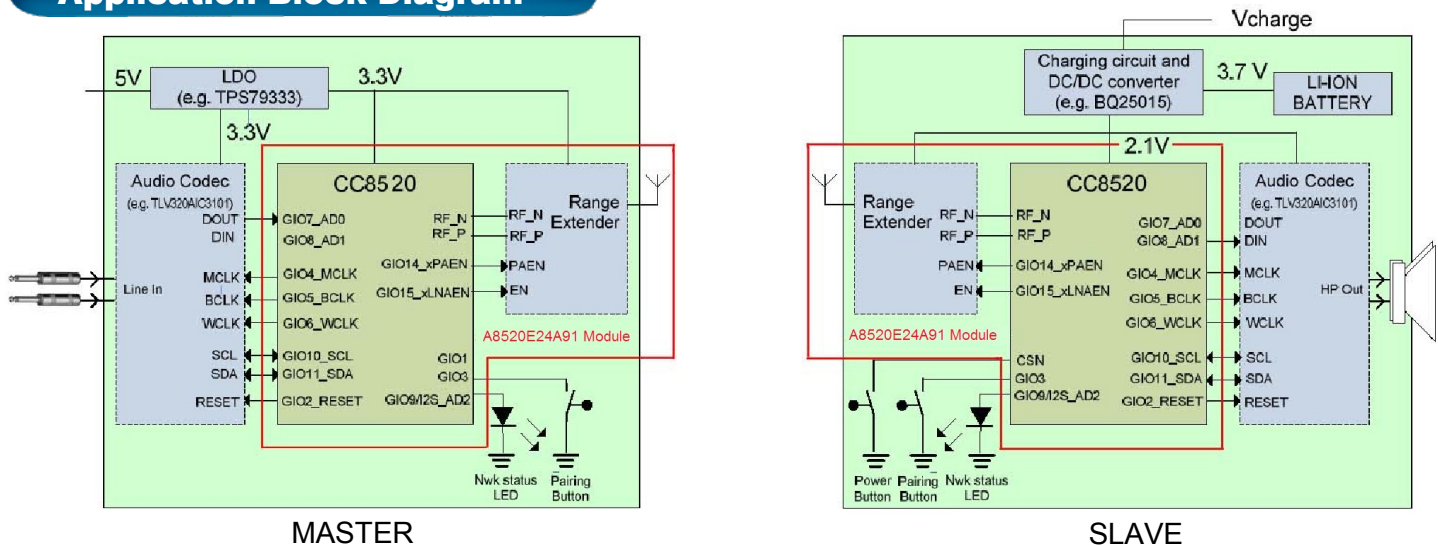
Application Block Diagram

5V
LDO
(e.g. TPS79333)
3.3V
3.3V
Audio Codec
(e.g. TLV320AIC3101)
DOUT
DIN
Line In
MCLK
BCLK
WCLK
SCL
SDA
RESET
CC8520
GIO7_AD0
GIO8_AD1
GIO4_MCLK
GIO5_BCLK
GIO6_WCLK
GIO10_SCL
GIO11_SDA
GIO2_RESET
RF_N
RF_P
GIO14_xPAEN
GIO15_xLNAEN
GIO1
GIO3
GIO9/I2S_AD2
Range Extender
RF_N
RF_P
PAEN
EN
A8520E24A91 Module
Nwk status LED
Pairing Button
MASTER

Vcharge
Charging circuit and DC/DC converter (e.g. BQ25015)
3.7 V
LI-ION BATTERY
2.1V
Range Extender
RF_N
RF_P
PAEN
EN
A8520E24A91 Module
CC8520
RF_N
RF_P
GIO14_xPAEN
GIO15_xLNAEN
CSN
GIO3
GIO9/I2S_AD2
GIO7_AD0
GIO8_AD1
GIO4_MCLK
GIO5_BCLK
GIO6_WCLK
GIO10_SCL
GIO11_SDA
GIO2_RESET
Audio Codec
(e.g. TLV320AIC3101)
DOUT
DIN
MCLK
BCLK
WCLK
SCL
SDA
RESET
HP Out
Power Button
Pairing Button
Nwk status LED
SLAVE